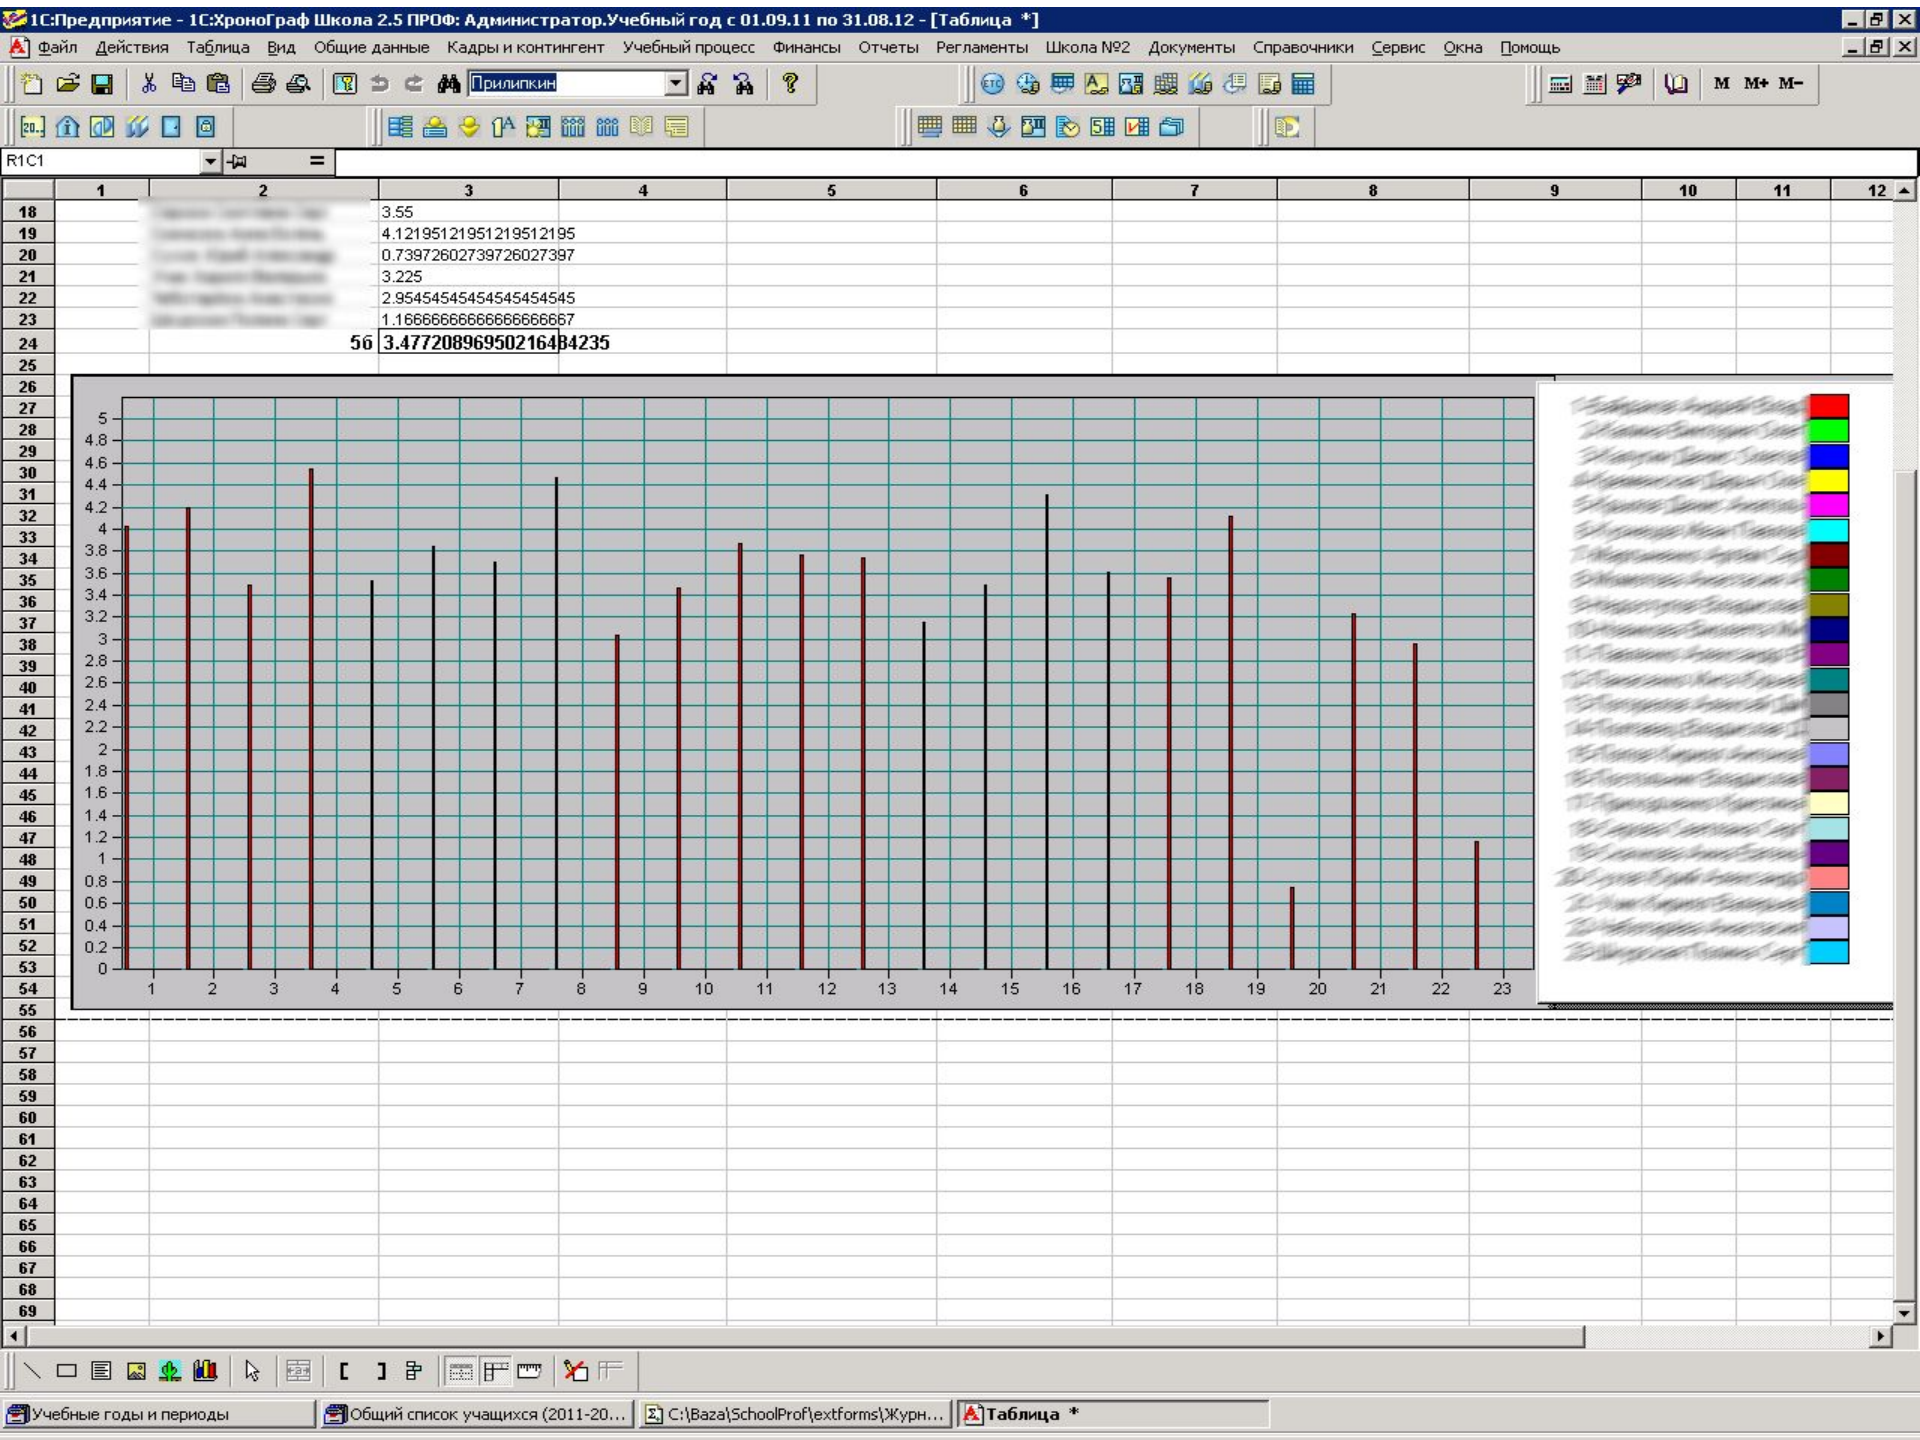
1С:Предприятие - 1С:ХроноГраф Школа 2.5 ПРОФ: Администратор.Учебный год с 01.09.11 по 31.08.12 - [Таблица *]

Файл Действия Таблица Вид Общие данные Кадры и контингент Учебный процесс Финансы Отчеты Регламенты Школа №2 Документы Справочники Сервис Окна Помощь

Прилипкин

M M+ M−

R1C1

| | 1 | 2 | 3 | 4 | 5 | 6 | 7 | 8 | 9 | 10 | 11 | 12 |
|---|---|---|---|---|---|---|---|---|---|---|---|---|
| 18 | | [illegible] | 3.55 | | | | | | | | | |
| 19 | | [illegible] | 4.12195121951219512195 | | | | | | | | | |
| 20 | | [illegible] | 0.73972602739726027397 | | | | | | | | | |
| 21 | | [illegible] | 3.225 | | | | | | | | | |
| 22 | | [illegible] | 2.95454545454545454545 | | | | | | | | | |
| 23 | | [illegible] | 1.16666666666666666667 | | | | | | | | | |
| 24 | | 56 | 3.47720896950216484235 | | | | | | | | | |

25 26 27 28 29 30 31 32 33 34 35 36 37 38 39 40 41 42 43 44 45 46 47 48 49 50 51 52 53 54 55 56 57 58 59 60 61 62 63 64 65 66 67 68 69

5 4.8 4.6 4.4 4.2 4 3.8 3.6 3.4 3.2 3 2.8 2.6 2.4 2.2 2 1.8 1.6 1.4 1.2 1 0.8 0.6 0.4 0.2 0

1 2 3 4 5 6 7 8 9 10 11 12 13 14 15 16 17 18 19 20 21 22 23

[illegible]

Учебные годы и периоды
Общий список учащихся (2011-20...
C:\Baza\SchoolProf\extforms\Журн...
Таблица *